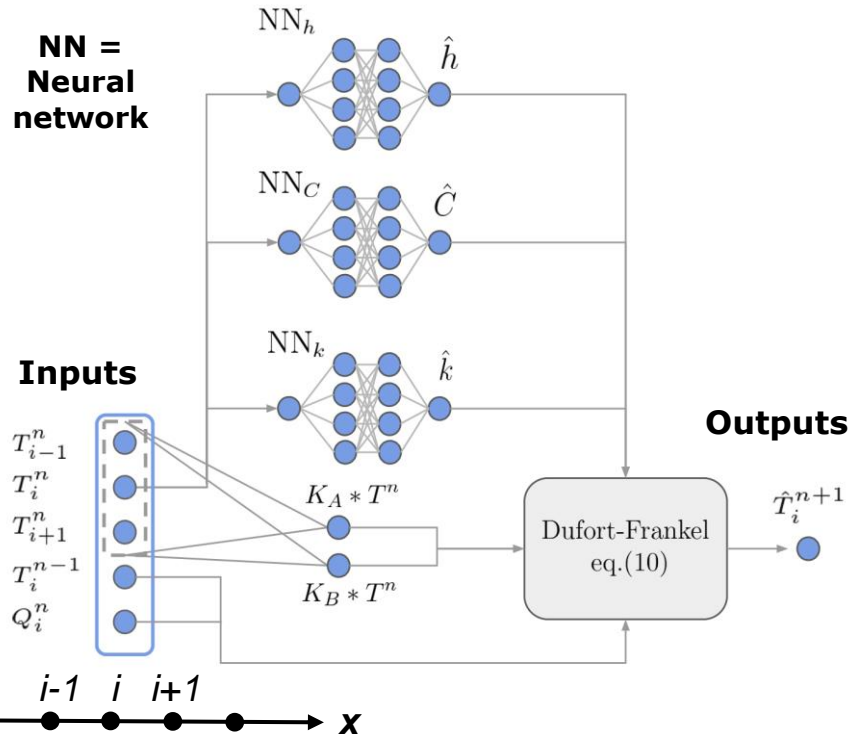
NN = Neural network

$\mathrm{NN}_h$

$\hat{h}$

$\mathrm{NN}_C$

$\hat{C}$

Inputs

$\mathrm{NN}_k$

$\hat{k}$

Outputs

$T_{i-1}^n$
$T_i^n$
$T_{i+1}^n$
$T_i^{n-1}$
$Q_i^n$

$K_A * T^n$

$K_B * T^n$

Dufort-Frankel eq.(10)

$\hat{T}_i^{n+1}$

i-1 i i+1

x